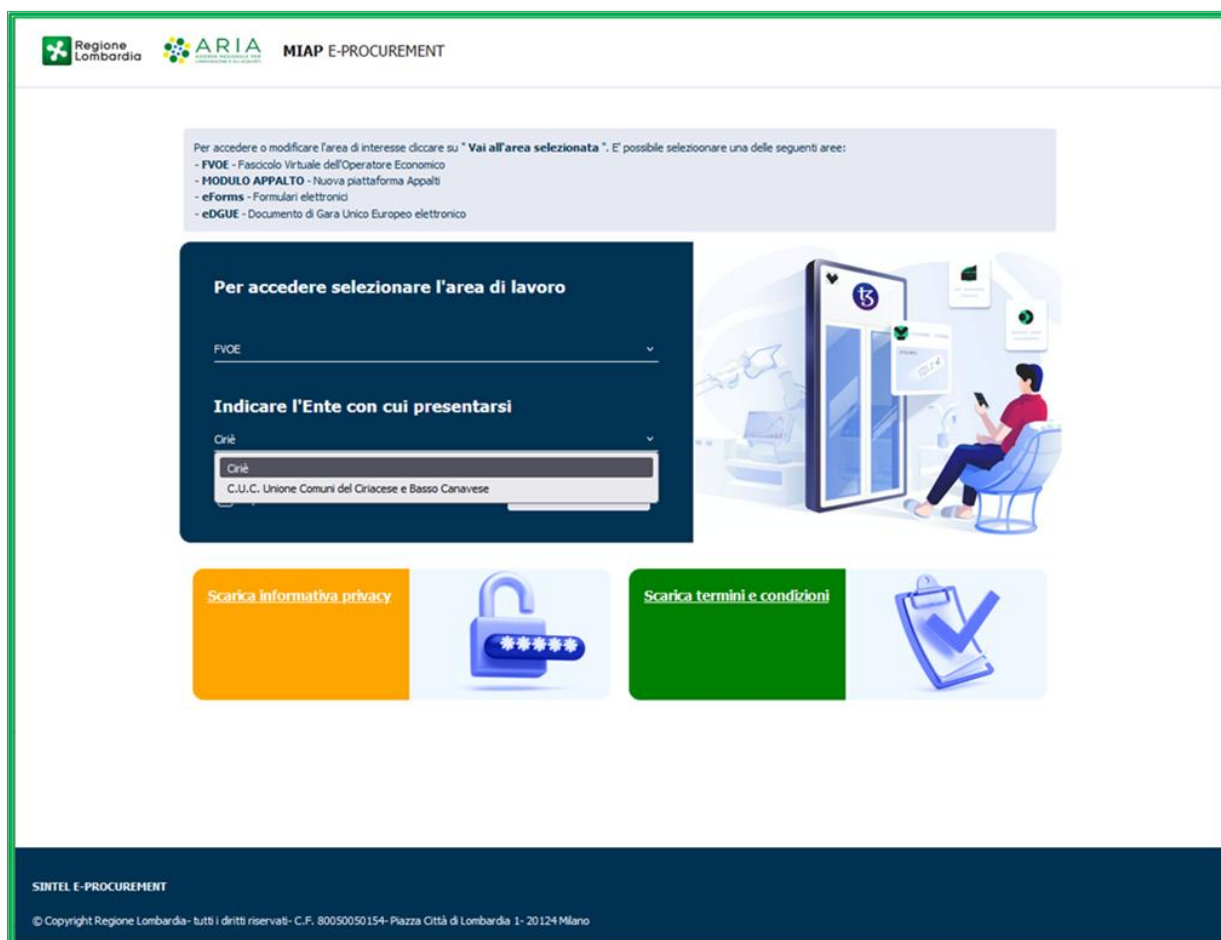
Regione Lombardia ARIA MIAP E-PROCUREMENT

Per accedere o modificare l'area di interesse cliccare su " Vai all'area selezionata ". E' possibile selezionare una delle seguenti aree:
- FVOE - Fascicolo Virtuale dell'Operatore Economico
- MODULO APPALTO - Nuova piattaforma Appalti
- eForms - Formulari elettronici
- eDGUE - Documento di Gara Unico Europeo elettronico

Per accedere selezionare l'area di lavoro

FVOE

Indicare l'Ente con cui presentarsi

Ciriè

Ciriè
C.U.C. Unione Comuni del Ciriacese e Basso Canavese

Scarica informativa privacy

Scarica termini e condizioni

SINTEL E-PROCUREMENT

© Copyright Regione Lombardia- tutti i diritti riservati- C.F. 80050050154- Piazza Città di Lombardia 1- 20124 Milano